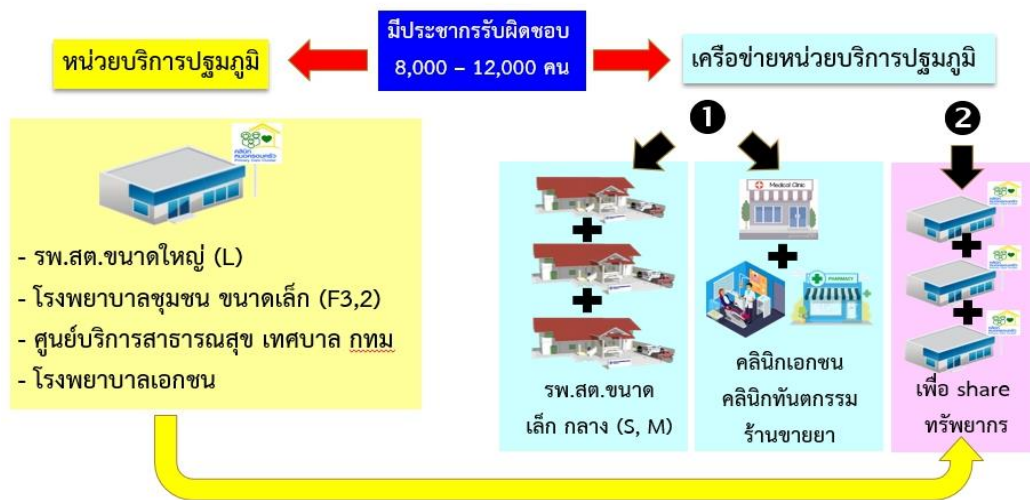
มีประชากรรับผิดชอบ
8,000 – 12,000 คน

หน่วยบริการปฐมภูมิ

เครือข่ายหน่วยบริการปฐมภูมิ

- รพ.สต.ขนาดใหญ่ (L)
- โรงพยาบาลชุมชน ขนาดเล็ก (F3,2)
- ศูนย์บริการสาธารณสุข เทศบาล กทม
- โรงพยาบาลเอกชน

❶

Medical Clinic

PHARMACY

รพ.สต.ขนาด เล็ก กลาง (S, M)

คลินิกเอกชน
คลินิกทันตกรรม
ร้านขายยา

❷

เพื่อ share ทรัพยากร